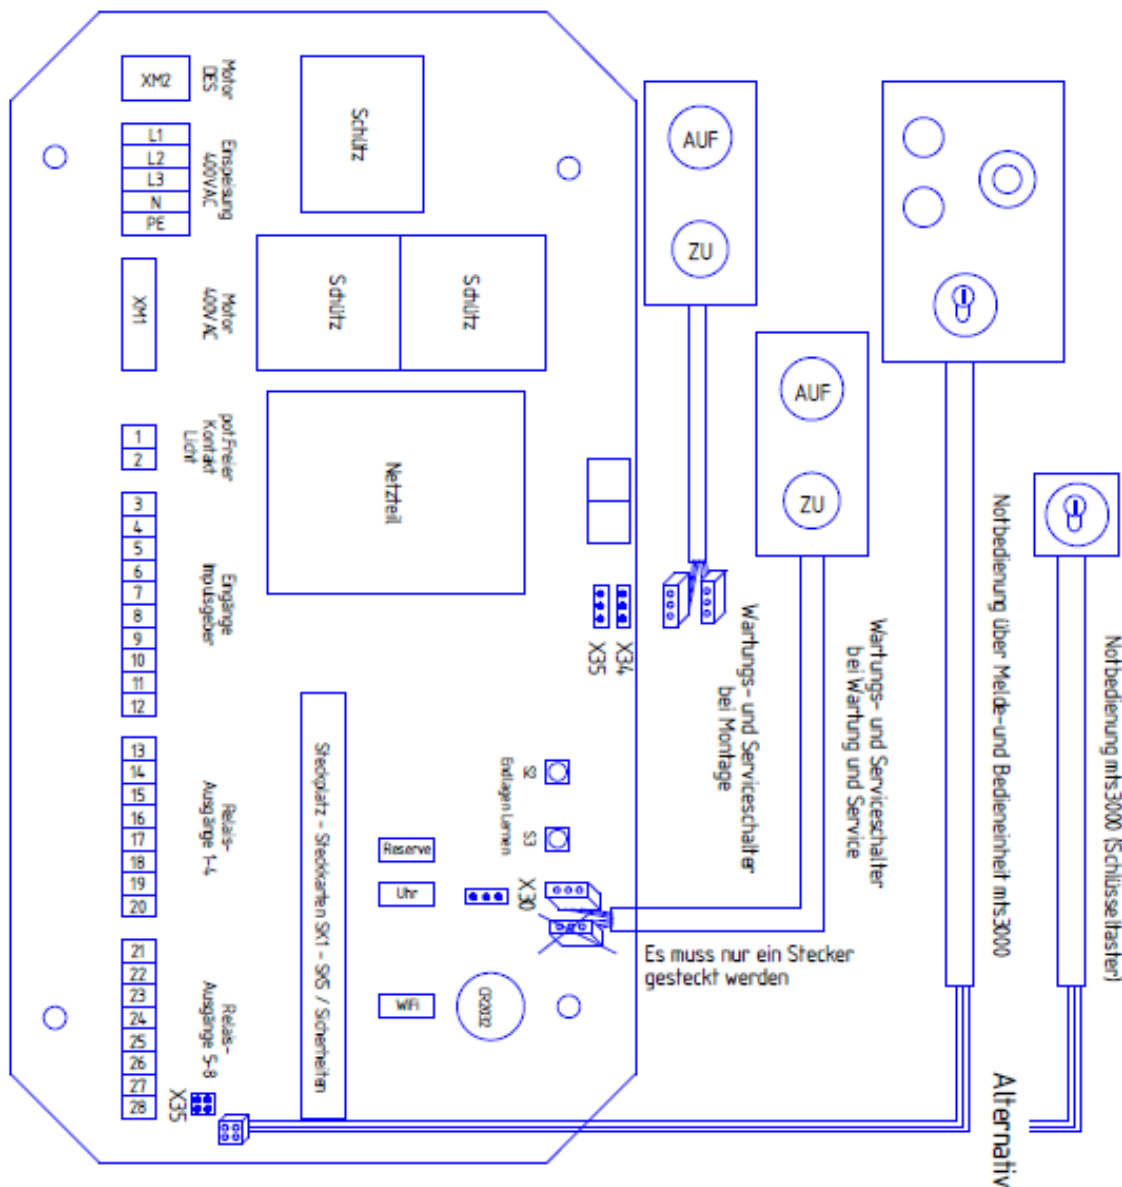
XM2
Motor DES

L1
L2
L3
N
PE
Einspeisung 400VAC

Schütz

XM1
Motor 400VAC

Schütz
Schütz

1
2
pot.freier Kontakt Licht

Netzteil

3
4
5
6
7
8
9
10
11
12
Eingänge Impulsgeber

13
14
15
16
17
18
19
20
Relais-Ausgänge 1-4

21
22
23
24
25
26
27
28
Relais-Ausgänge 5-8
X35

Steckplatz - Steckkarten SK1 - SK5 / Sicherheiten

Reserve
Uhr
WiFi
CR2032

S2
S3
Endlagen Lernen
X30

X34
X35

AUF
ZU

Wartungs- und Serviceschalter bei Montage

AUF
ZU

Wartungs- und Serviceschalter bei Wartung und Service

Es muss nur ein Stecker gesteckt werden

Notbedienung über Melde-und Bedieneinheit mts3000

Notbedienung mts3000 (Schlüsseltaster)

Alternativ